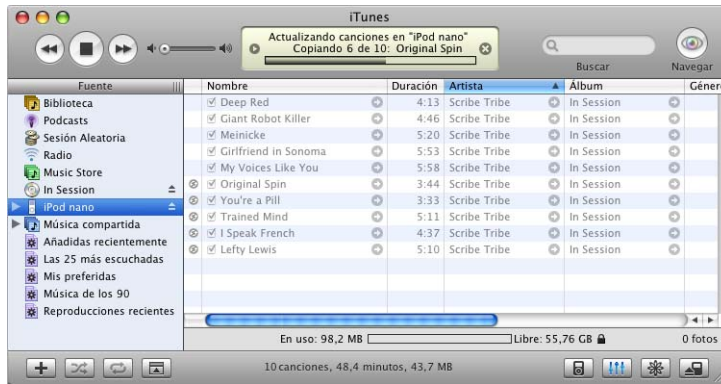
iTunes

Actualizando canciones en "iPod nano"
Copiando 6 de 10: Original Spin

Buscar

Navegar

Fuente
Biblioteca
Podcasts
Sesión Aleatoria
Radio
Music Store
In Session
iPod nano
Música compartida
Añadidas recientemente
Las 25 más escuchadas
Mis preferidas
Música de los 90
Reproducciones recientes

| Nombre | Duración | Artista | Álbum | Géner |
|---|---|---|---|---|
| Deep Red | 4:13 | Scribe Tribe | In Session | |
| Giant Robot Killer | 4:46 | Scribe Tribe | In Session | |
| Meinicke | 5:20 | Scribe Tribe | In Session | |
| Girlfriend in Sonoma | 5:53 | Scribe Tribe | In Session | |
| My Voices Like You | 5:58 | Scribe Tribe | In Session | |
| Original Spin | 3:44 | Scribe Tribe | In Session | |
| You're a Pill | 3:33 | Scribe Tribe | In Session | |
| Trained Mind | 5:11 | Scribe Tribe | In Session | |
| I Speak French | 4:37 | Scribe Tribe | In Session | |
| Lefty Lewis | 5:10 | Scribe Tribe | In Session | |

En uso: 98,2 MB
Libre: 55,76 GB
0 fotos

10 canciones, 48,4 minutos, 43,7 MB